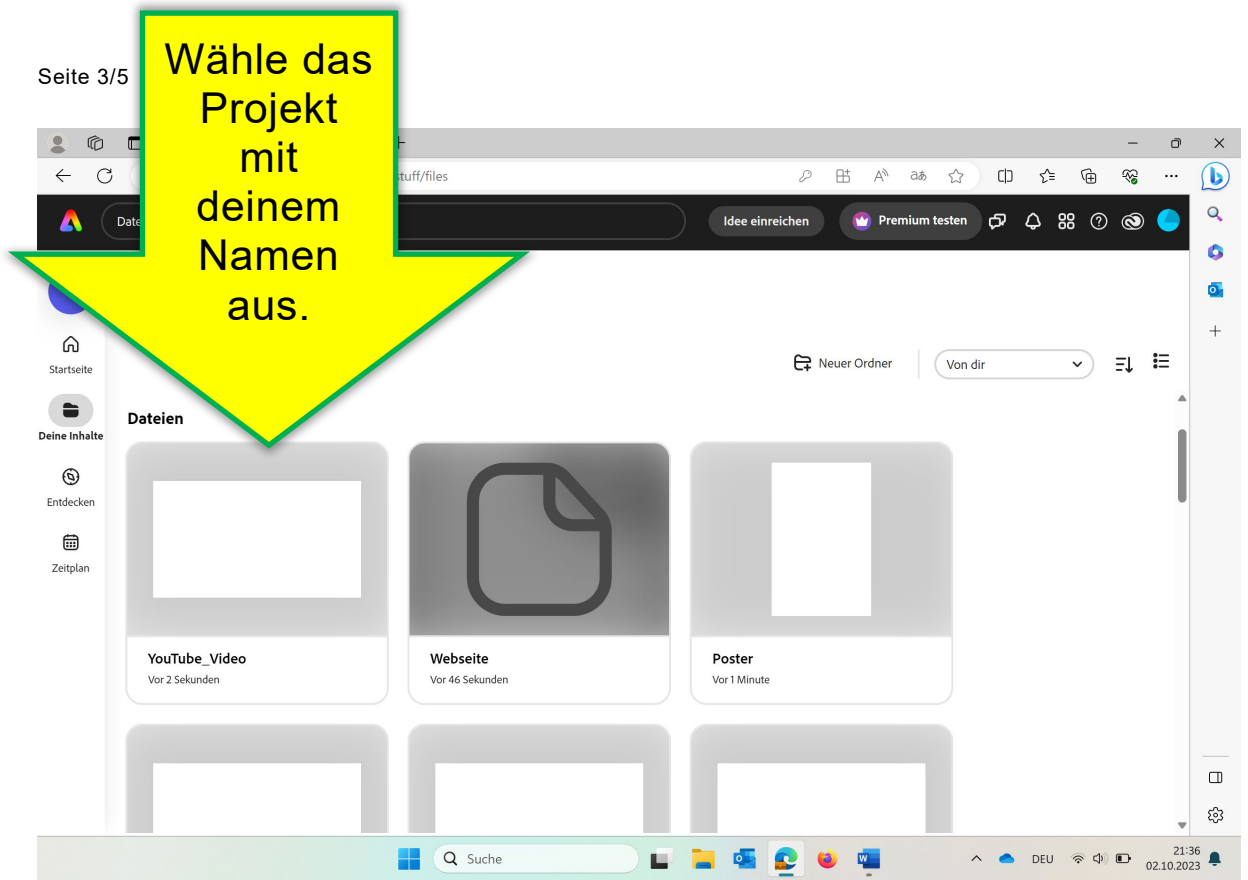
Seite 3/5

Wähle das Projekt mit deinem Namen aus.

stuff/files

Date

Idee einreichen

Premium testen

Startseite

Deine Inhalte

Entdecken

Zeitplan

Neuer Ordner

Von dir

Dateien

YouTube_Video
Vor 2 Sekunden

Webseite
Vor 46 Sekunden

Poster
Vor 1 Minute

Suche

DEU

21:36
02.10.2023